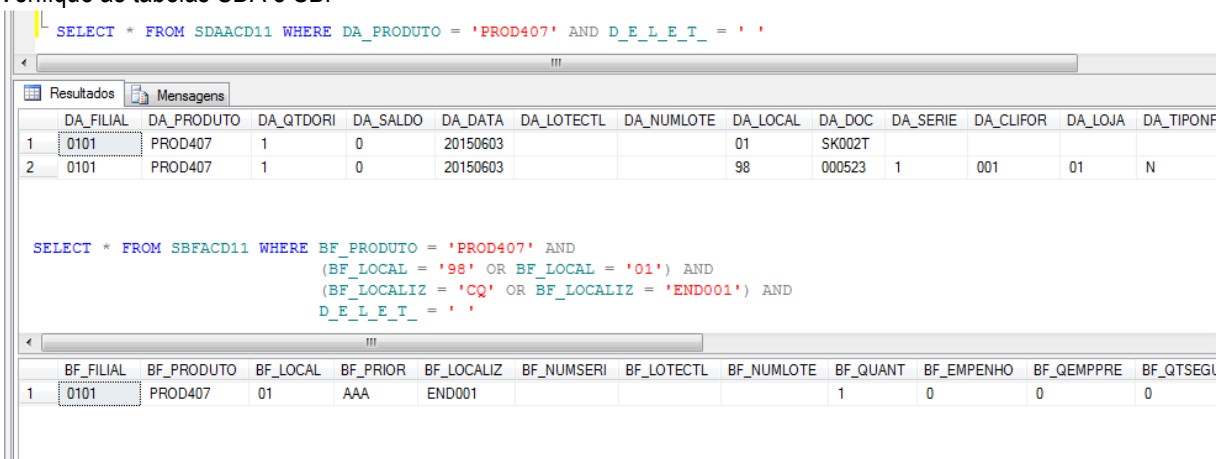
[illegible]

SELECT * FROM SDAACD11 WHERE DA_PRODUTO = 'PROD407' AND D_E_L_E_T_ = ' '

Resultados | Mensagens

| | DA_FILIAL | DA_PRODUTO | DA_QTDORI | DA_SALDO | DA_DATA | DA_LOTECTL | DA_NUMLOTE | DA_LOCAL | DA_DOC | DA_SERIE | DA_CLIFOR | DA_LOJA | DA_TIPONF |
|---|---|---|---|---|---|---|---|---|---|---|---|---|---|
| 1 | 0101 | PROD407 | 1 | 0 | 20150603 | | | 01 | SK002T | | | | |
| 2 | 0101 | PROD407 | 1 | 0 | 20150603 | | | 98 | 000523 | 1 | 001 | 01 | N |

SELECT * FROM SBFACD11 WHERE BF_PRODUTO = 'PROD407' AND
(BF_LOCAL = '98' OR BF_LOCAL = '01') AND
(BF_LOCALIZ = 'CQ' OR BF_LOCALIZ = 'END001') AND
D_E_L_E_T_ = ' '

| | BF_FILIAL | BF_PRODUTO | BF_LOCAL | BF_PRIOR | BF_LOCALIZ | BF_NUMSERI | BF_LOTECTL | BF_NUMLOTE | BF_QUANT | BF_EMPENHO | BF_QEMPPRE | BF_QTSEGU |
|---|---|---|---|---|---|---|---|---|---|---|---|---|
| 1 | 0101 | PROD407 | 01 | AAA | END001 | | | | 1 | 0 | 0 | 0 |